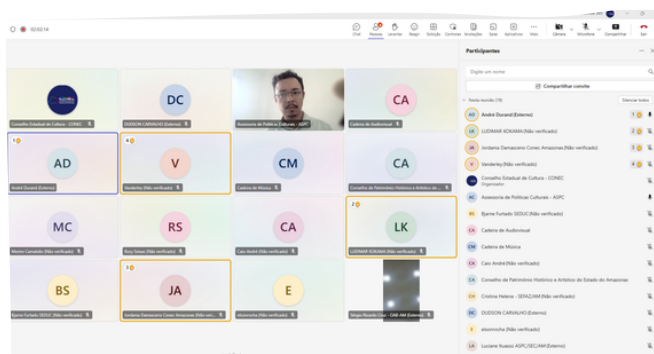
02:02:14

Chat Pessoas Levantar Reagir Exibição Controles Anotações Salas Aplicativos Mais Câmera Microfone Compartilhar Sair

Participantes

Digite um nome

Compartilhar convite

Nesta reunião (19) Silenciar todos

AD André Durand (Externo)
LK LUDIMAR KOKAMA (Não verificado)
JA Jordana Damasceno Conec Amazonas (Não verificado)
V Vanderley (Não verificado)
Conselho Estadual de Cultura - CONEC Organizador
AC Assessoria de Políticas Culturais - ASPC
BS Bjarne Furtado SEDUC (Não verificado)
CA Cadeira de Audiovisual
CM Cadeira de Música
CA Caio André (Não verificado)
CA Conselho de Patrimônio Histórico e Artístico do Estado do Amazonas
CH Cristina Helena - SEFAZ/AM (Não verificado)
DC DUDSON CARVALHO (Externo)
E elsonrocha (Não verificado)
LA Luciane Ituassú ASPC/SEC/AM (Externo)

Conselho Estadual de Cultura - CONEC
DC
DUDSON CARVALHO (Externo)
Assessoria de Políticas Culturais - ASPC
CA
Cadeira de Audiovisual
AD
André Durand (Externo)
V
Vanderley (Não verificado)
CM
Cadeira de Música
CA
Conselho de Patrimônio Histórico e Artístico do...
MC
Marina Carvalho (Não verificado)
RS
Rosy Seixas (Não verificado)
CA
Caio André (Não verificado)
LK
LUDIMAR KOKAMA (Não verificado)
BS
Bjarne Furtado SEDUC (Não verificado)
JA
Jordana Damasceno Conec Amazonas (Não veri...
E
elsonrocha (Não verificado)
Sérgio Ricardo Cruz - CME-AM (Externo)